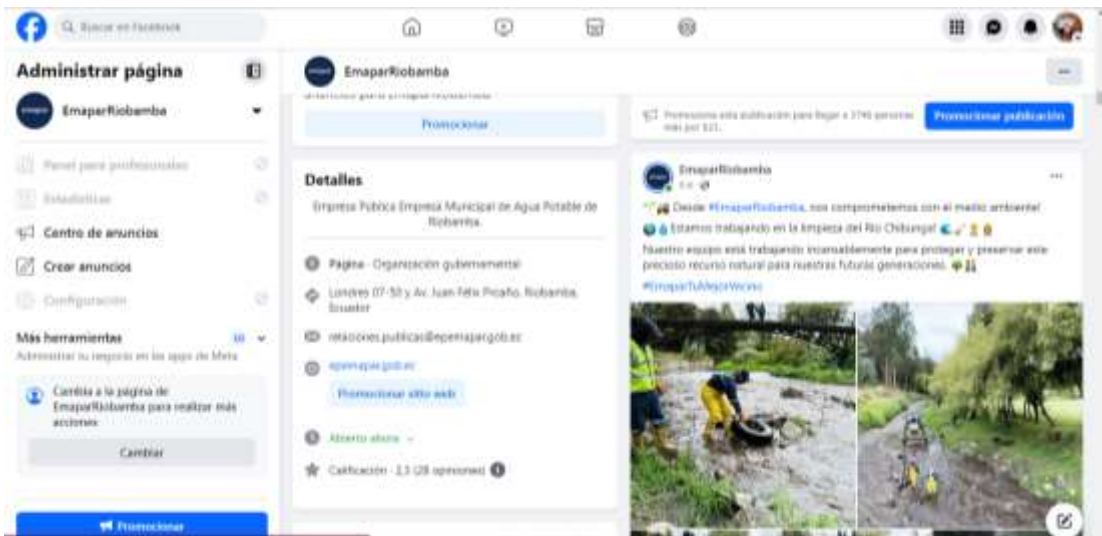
Buscar en Facebook

Administrar página

EmaparRiobamba

Panel para profesionales

Estadísticas

Centro de anuncios

Crear anuncios

Configuración

Más herramientas

Administrar tu negocio en las apps de Meta

Cambia a la página de EmaparRiobamba para realizar más acciones

Cambiar

Promocionar

EmaparRiobamba

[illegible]

Promocionar

Detalles

Empresa Publica Empresa Municipal de Agua Potable de Riobamba

Página · Organización gubernamental

Londres 07-50 y Av. Juan Félix Picaño, Riobamba, Ecuador

relaciones.publicas@epemapar.gob.ec

epemapar.gob.ec

Promocionar sitio web

Abierto ahora

Calificación · 2,3 (28 opiniones)

Promociona esta publicación para llegar a 1.790 personas más por $21.

Promocionar publicación

EmaparRiobamba

Desde #EmaparRiobamba, nos comprometemos con el medio ambiente!

Estamos trabajando en la limpieza del Río Chibunga!

Nuestro equipo está trabajando incansablemente para proteger y preservar este precioso recurso natural para nuestras futuras generaciones.

#EmaparTuMejorVecino